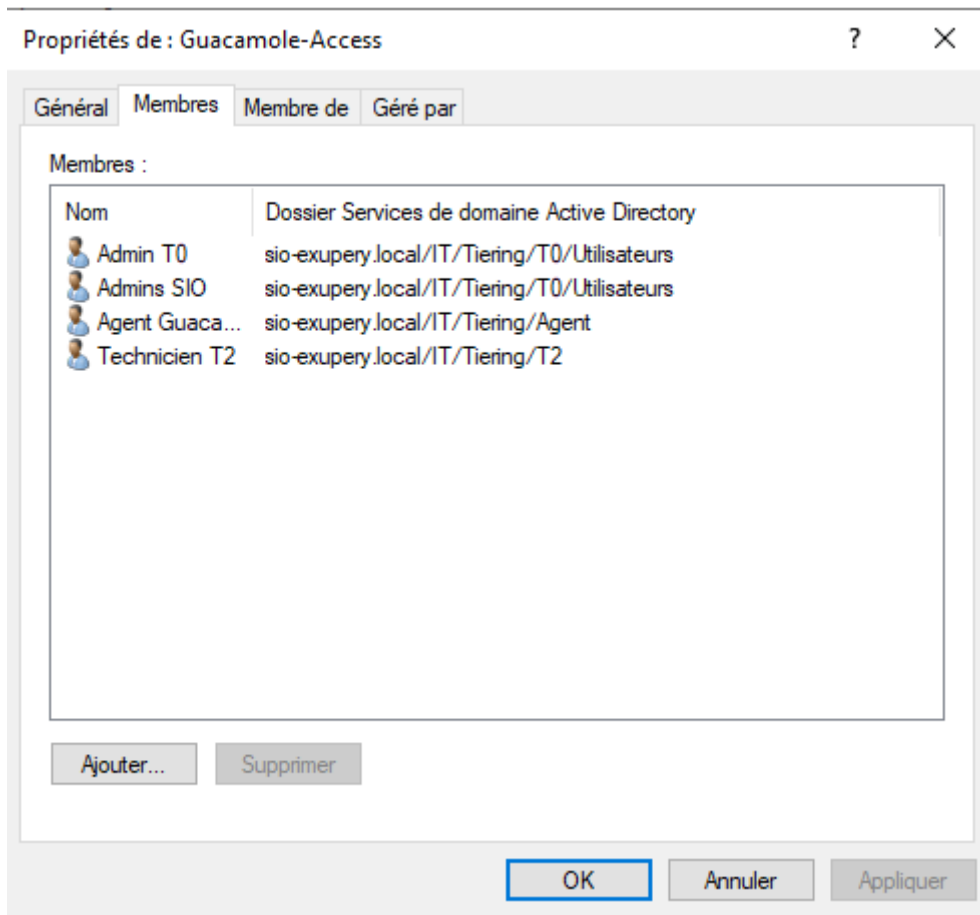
Propriétés de : Guacamole-Access ? ×

Général | Membres | Membre de | Géré par

Membres :

| Nom | Dossier Services de domaine Active Directory |
|---|---|
| Admin T0 | sio-exupery.local/IT/Tiering/T0/Utilisateurs |
| Admins SIO | sio-exupery.local/IT/Tiering/T0/Utilisateurs |
| Agent Guaca... | sio-exupery.local/IT/Tiering/Agent |
| Technicien T2 | sio-exupery.local/IT/Tiering/T2 |

Ajouter... Supprimer

OK Annuler Appliquer